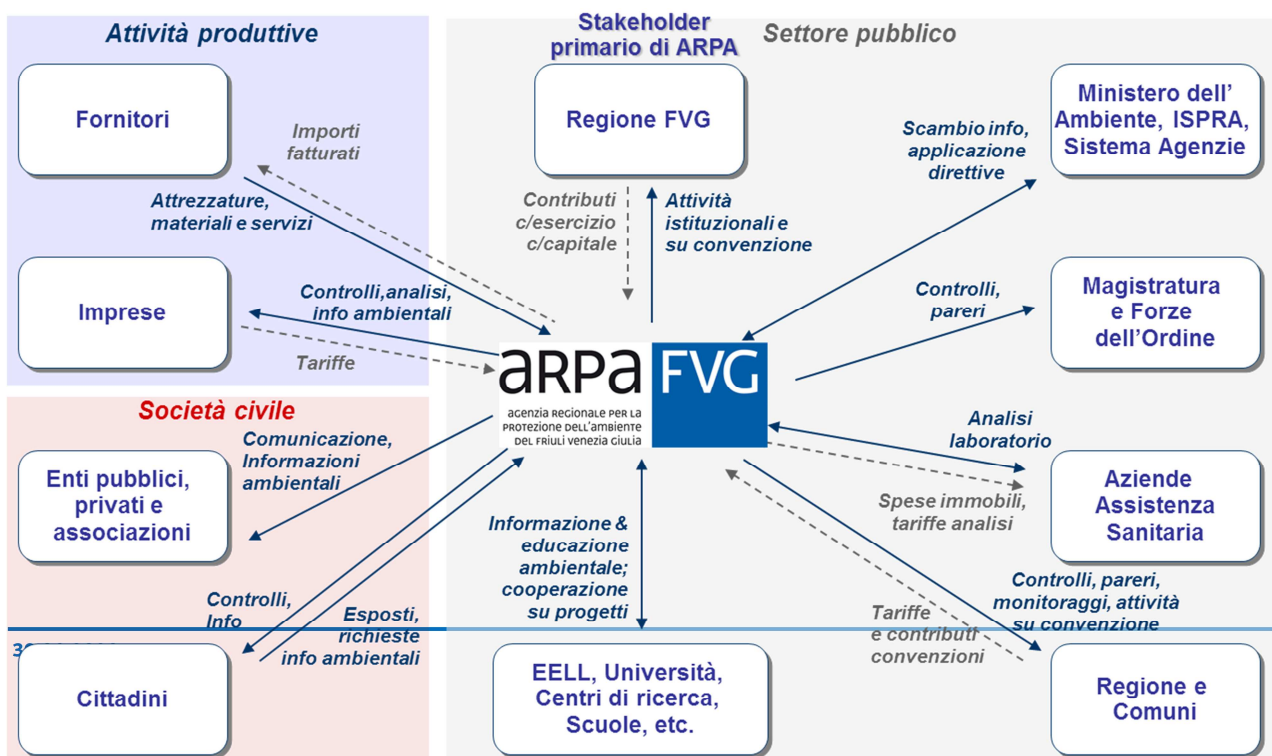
Attività produttive

Stakeholder primario di ARPA

Settore pubblico

Fornitori

Importi fatturati

Attrezzature, materiali e servizi

Regione FVG

Contributi c/esercizio c/capitale

Attività istituzionali e su convenzione

Ministero dell' Ambiente, ISPRA, Sistema Agenzie

Scambio info, applicazione direttive

Imprese

Controlli,analisi, info ambientali

Tariffe

arpa FVG
agenzia regionale per la protezione dell'ambiente del friuli venezia giulia

Controlli, pareri

Magistratura e Forze dell'Ordine

Società civile

Comunicazione, Informazioni ambientali

Enti pubblici, privati e associazioni

Analisi laboratorio

Spese immobili, tariffe analisi

Aziende Assistenza Sanitaria

Informazione & educazione ambientale; cooperazione su progetti

Controlli, Info

Esposti, richieste info ambientali

Controlli, pareri, monitoraggi, attività su convenzione

Tariffe e contributi convenzioni

3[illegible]

Cittadini

EELL, Università, Centri di ricerca, Scuole, etc.

Regione e Comuni